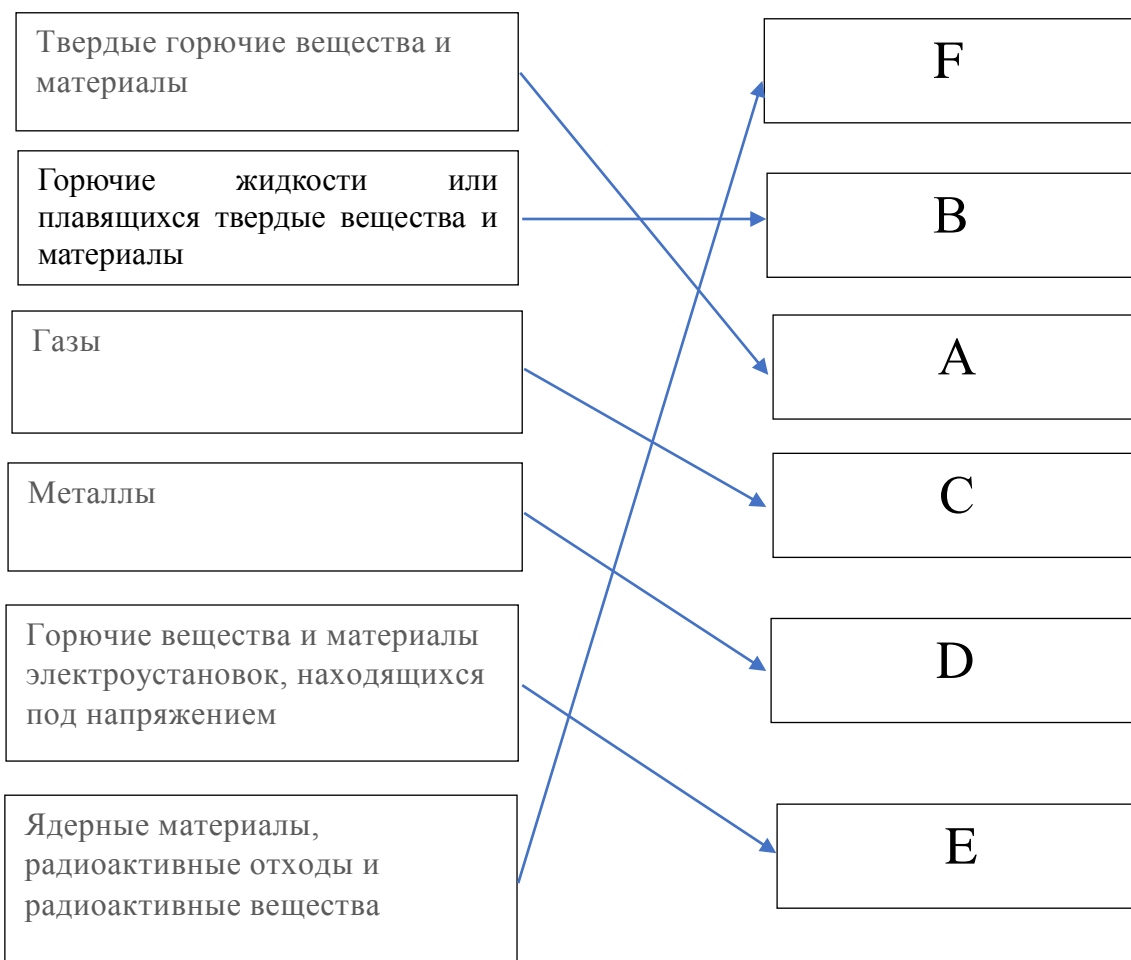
Твердые горючие вещества и материалы

Горючие жидкости или плавящихся твердые вещества и материалы

Газы

Металлы

Горючие вещества и материалы электроустановок, находящихся под напряжением

Ядерные материалы, радиоактивные отходы и радиоактивные вещества

F

B

A

C

D

E